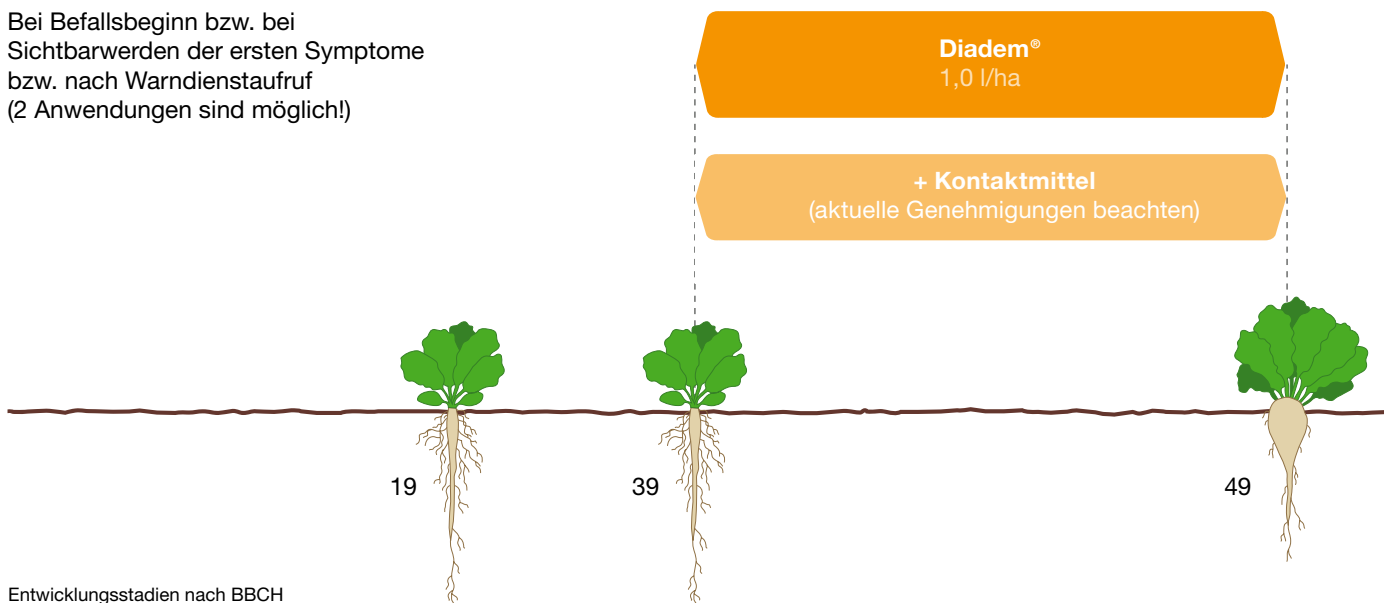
Bei Befallsbeginn bzw. bei Sichtbarwerden der ersten Symptome bzw. nach Warndienstaufruf (2 Anwendungen sind möglich!)

Diadem®
1,0 l/ha

+ Kontaktmittel
(aktuelle Genehmigungen beachten)

19

39

49

Entwicklungsstadien nach BBCH